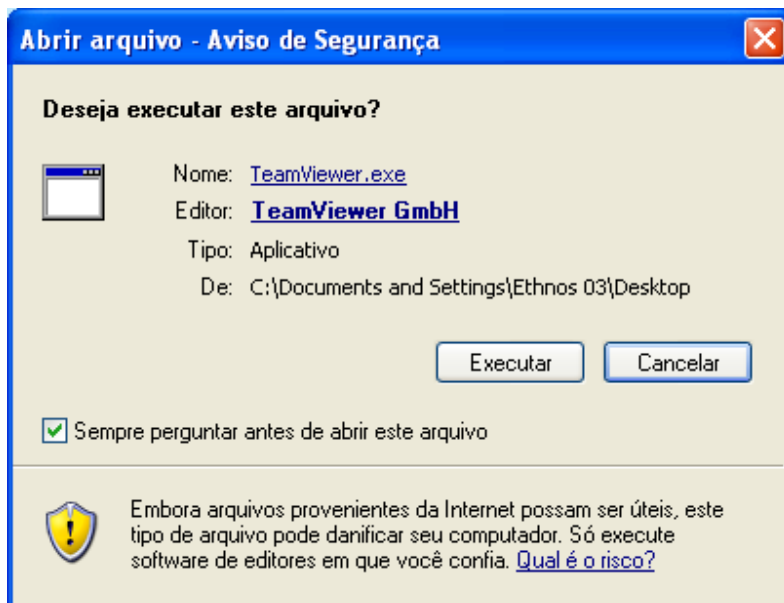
Abrir arquivo - Aviso de Segurança

Deseja executar este arquivo?

Nome: TeamViewer.exe
Editor: TeamViewer GmbH
Tipo: Aplicativo
De: C:\Documents and Settings\Ethnos 03\Desktop

Executar Cancelar

Sempre perguntar antes de abrir este arquivo

Embora arquivos provenientes da Internet possam ser úteis, este tipo de arquivo pode danificar seu computador. Só execute software de editores em que você confia. Qual é o risco?